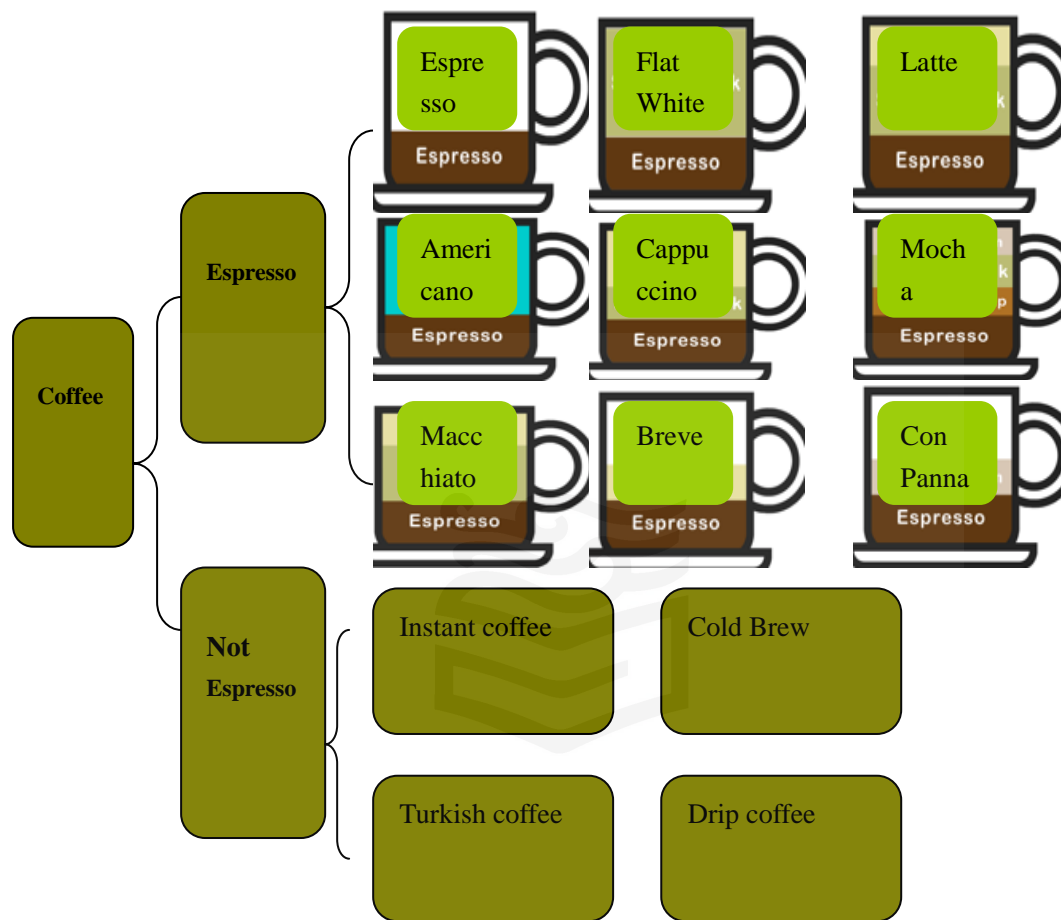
Coffee

Espresso

Espresso

Flat White

Latte

Espresso

Espresso

Espresso

Americano

Cappuccino

Mocha

Espresso

Espresso

Espresso

Macchiato

Breve

Con Panna

Espresso

Espresso

Espresso

Not Espresso

Instant coffee

Cold Brew

Turkish coffee

Drip coffee